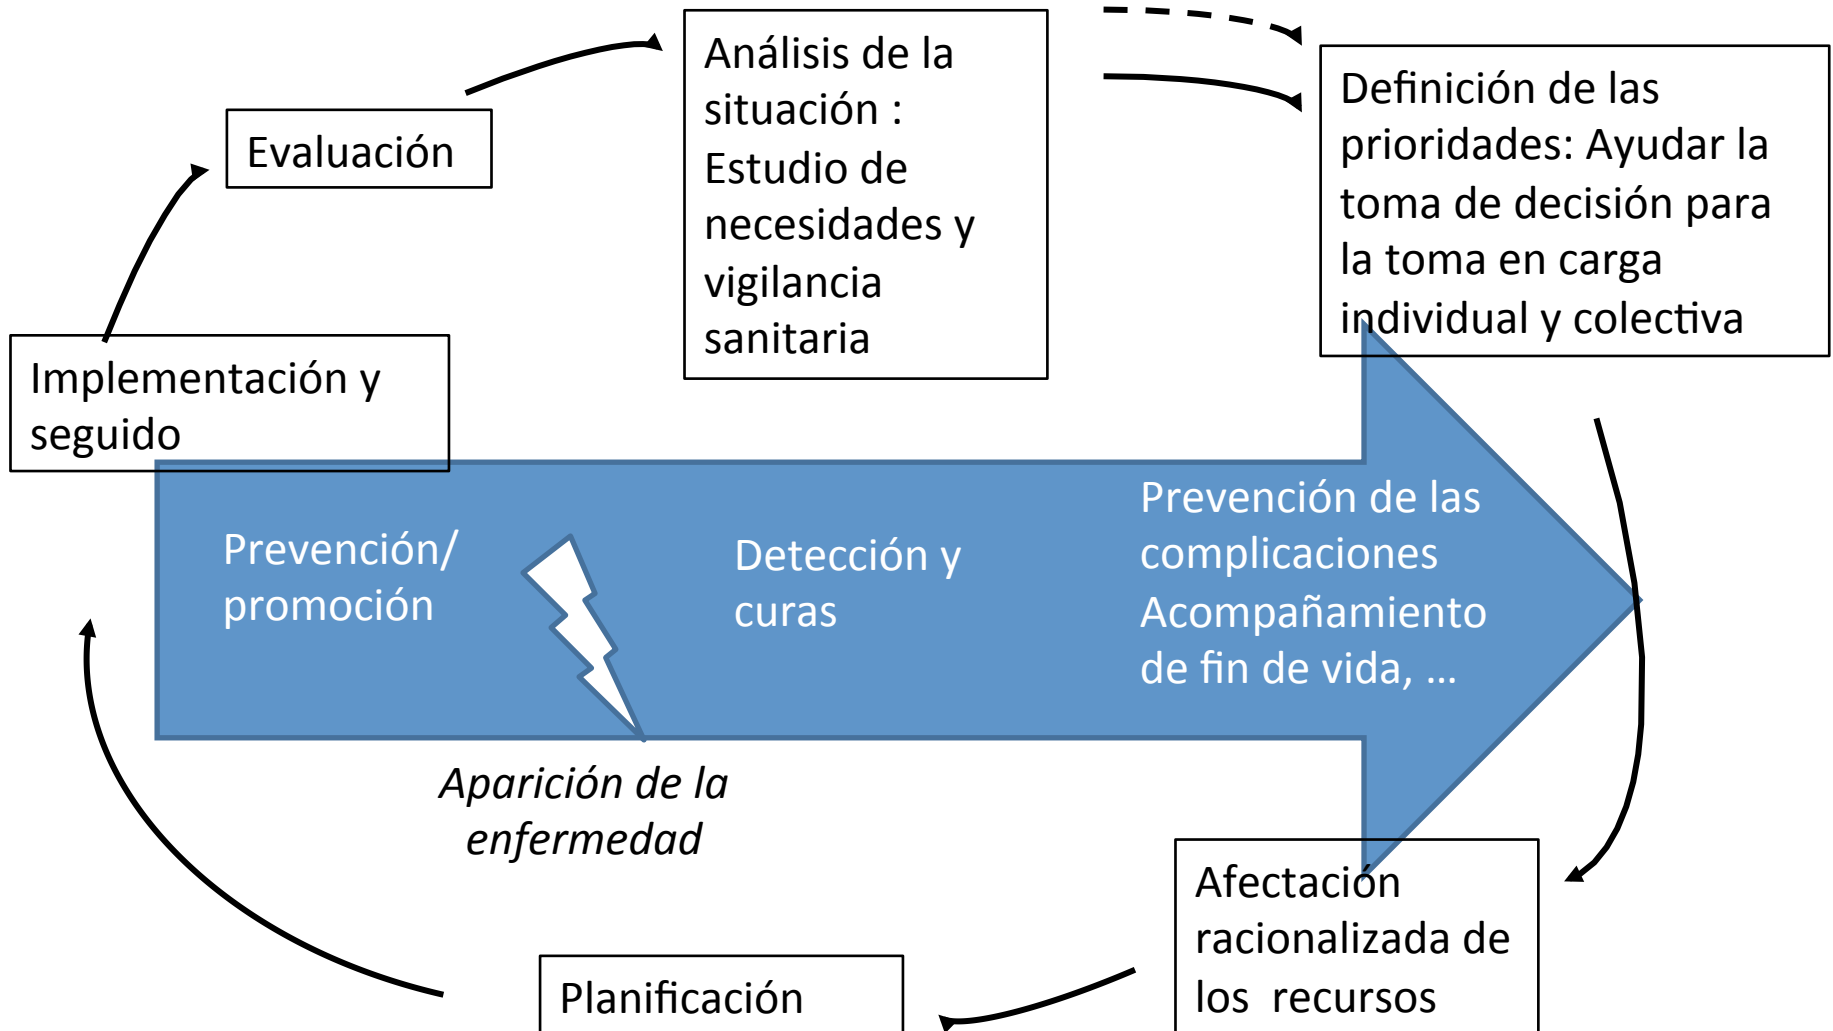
Evaluación

Análisis de la situación : Estudio de necesidades y vigilancia sanitaria

Definición de las prioridades: Ayudar la toma de decisión para la toma en carga individual y colectiva

Implementación y seguido

Prevención/ promoción

Detección y curas

Prevención de las complicaciones Acompañamiento de fin de vida, …

Aparición de la enfermedad

Afectación racionalizada de los recursos

Planificación